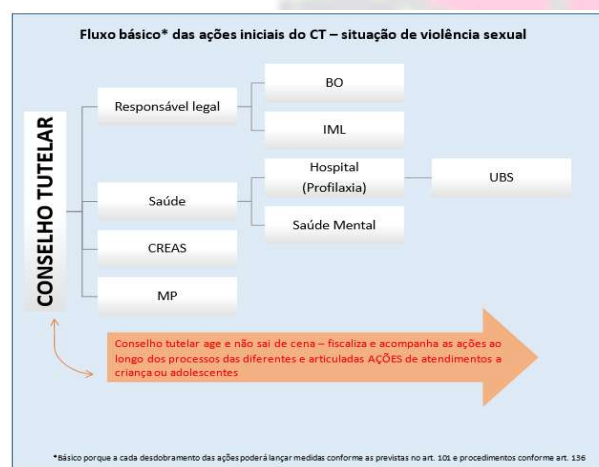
Fluxo básico* das ações iniciais do CT – situação de violência sexual

CONSELHO TUTELAR

Responsável legal

BO

IML

Saúde

Hospital (Profilaxia)

UBS

Saúde Mental

CREAS

MP

Conselho tutelar age e não sai de cena – fiscaliza e acompanha as ações ao longo dos processos das diferentes e articuladas AÇÕES de atendimentos a criança ou adolescentes

*Básico porque a cada desdobramento das ações poderá lançar medidas conforme as previstas no art. 101 e procedimentos conforme art. 136